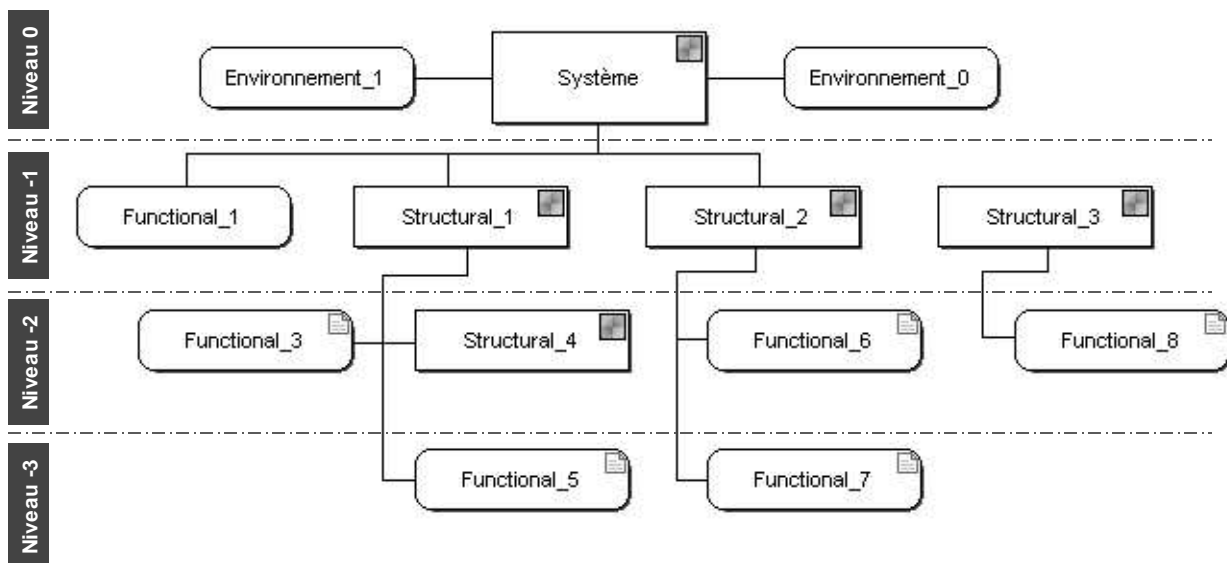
Niveau 0

Environnement_1

Système

Environnement_0

Niveau -1

Functional_1

Structural_1

Structural_2

Structural_3

Niveau -2

Functional_3

Structural_4

Functional_6

Functional_8

Niveau -3

Functional_5

Functional_7